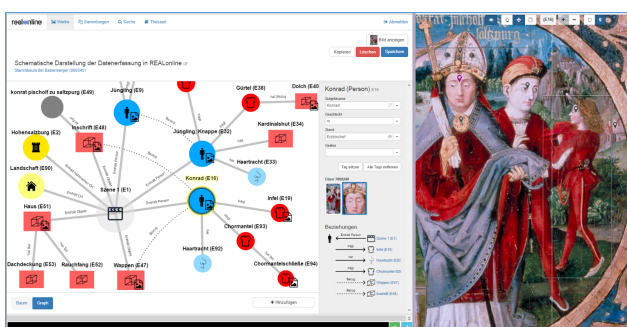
realonline
Werke Sammlungen Suche Thesaurus
Abmelden
Bild anzeigen
Kopieren Löschen Speichern
Schematische Darstellung der Datenerfassung in REALonline
Stammbaum der Babenberger (990345)

konrat pischoff zu saltzpurg (E49)
Jüngling (E9)
Gürtel (E36)
Dolch (E40)
Inschrift (E48)
Hohensalzburg (E2)
Jüngling, Knappe (E32)
Kardinalshut (E34)
Haartracht (E33)
Landschaft (E90)
Konrad (E16)
Szene 1 (E1)
Haus (E51)
Infel (E19)
Chormantel (E93)
Haartracht (E92)
Dachdeckung (E53)
Rauchfang (E52)
Wappen (E47)
Chormantelschließe (E94)

Konrad (Person)
Ereignisname
Konrad
Geschlecht
m
Stand
Erzbischof
Gestus
Tag setzen
Alle Tags entfernen
Eben 196/248
Beziehungen
Szene 1 (E1)
Infel (E19)
Haartracht (E92)
Chormantel (E93)
Wappen (E47)
Inschrift (E48)

Baum Graph
+ Hinzufügen